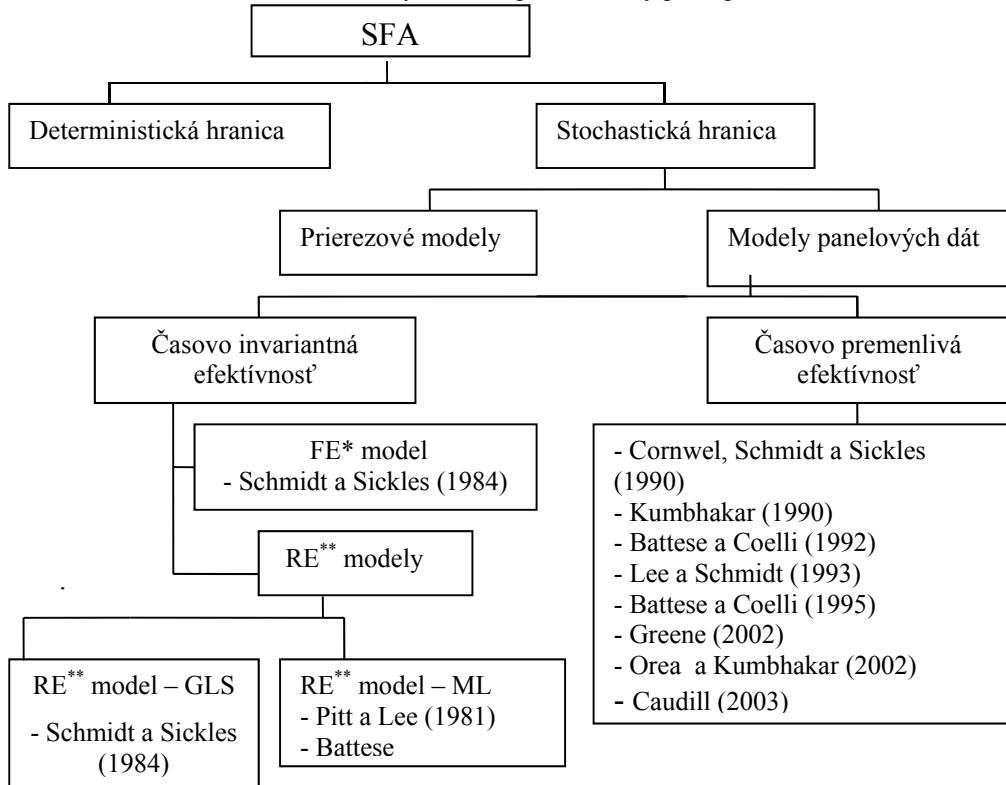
SFA

Deterministická hranica

Stochastická hranica

Prierezové modely

Modely panelových dát

Časovo invariantná efektívnosť

Časovo premenlivá efektívnosť

FE* model
- Schmidt a Sickles (1984)

RE$^{**}$ modely

RE$^{**}$ model – GLS
- Schmidt a Sickles (1984)

RE$^{**}$ model – ML
- Pitt a Lee (1981)
- Battese

- Cornwel, Schmidt a Sickles (1990)
- Kumbhakar (1990)
- Battese a Coelli (1992)
- Lee a Schmidt (1993)
- Battese a Coelli (1995)
- Greene (2002)
- Orea a Kumbhakar (2002)
- Caudill (2003)